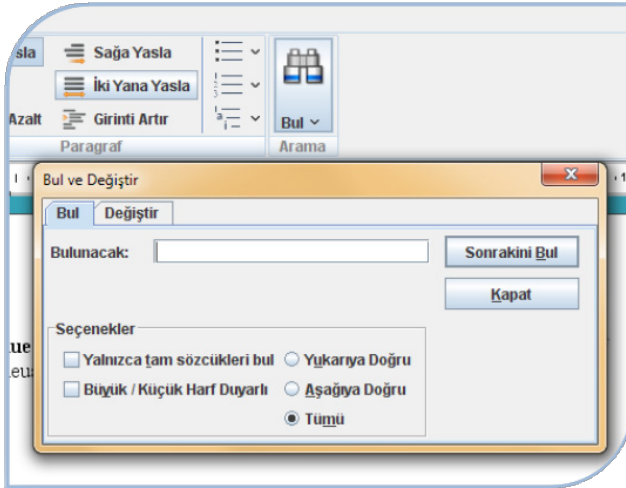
sla
Sağa Yasla
İki Yana Yasla
Azalt
Girinti Artır
Paragraf
Bul
Arama
Bul ve Değiştir
Bul
Değiştir
Bulunacak:
Sonrakini Bul
Kapat
Seçenekler
Yalnızca tam sözcükleri bul
Yukarıya Doğru
Büyük / Küçük Harf Duyarlı
Aşağıya Doğru
Tümü
ue
eu